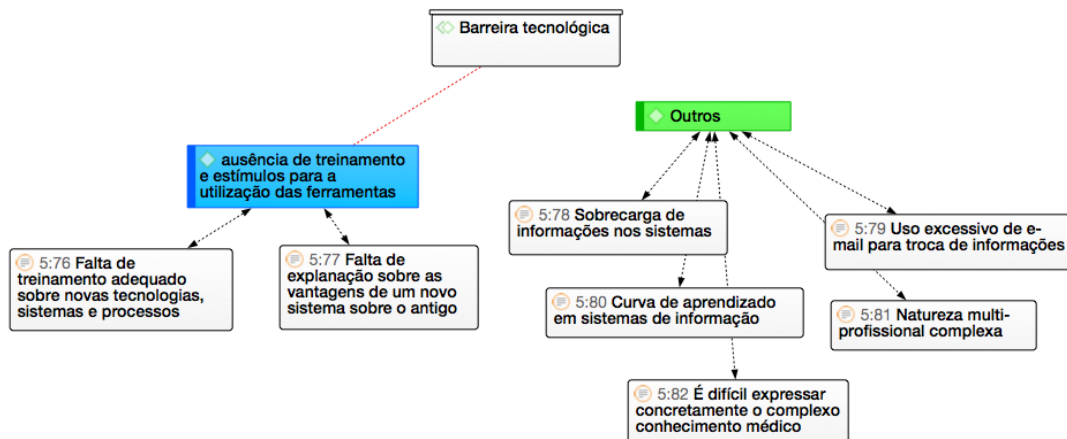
Barreira tecnológica

ausência de treinamento e estímulos para a utilização das ferramentas

5:76 Falta de treinamento adequado sobre novas tecnologias, sistemas e processos

5:77 Falta de explanação sobre as vantagens de um novo sistema sobre o antigo

Outros

5:78 Sobrecarga de informações nos sistemas

5:79 Uso excessivo de e-mail para troca de informações

5:80 Curva de aprendizado em sistemas de informação

5:81 Natureza multi-profissional complexa

5:82 É difícil expressar concretamente o complexo conhecimento médico